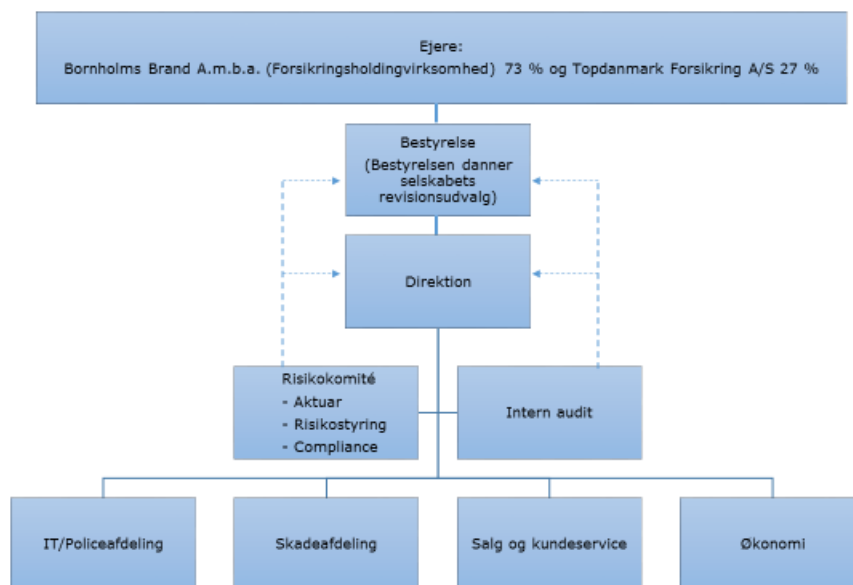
Ejere:
Bornholms Brand A.m.b.a. (Forsikringsholdingvirksomhed) 73 % og Topdanmark Forsikring A/S 27 %

Bestyrelse
(Bestyrelsen danner selskabets revisionsudvalg)

Direktion

Risikokomité
- Aktuar
- Risikostyring
- Compliance

Intern audit

IT/Policeafdeling

Skadeafdeling

Salg og kundeservice

Økonomi